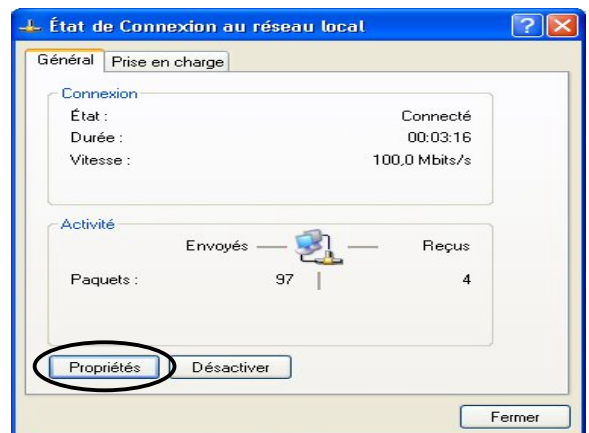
État de Connexion au réseau local

Général | Prise en charge

Connexion

État : Connecté

Durée : 00:03:16

Vitesse : 100,0 Mbits/s

Activité

Envoyés — Reçus

Paquets : 97 | 4

Propriétés | Désactiver

Fermer